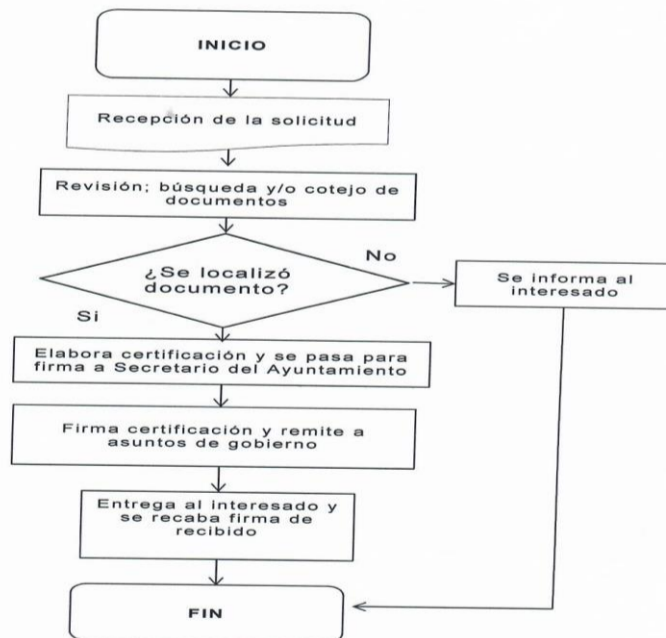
INICIO

Recepción de la solicitud

Revisión; búsqueda y/o cotejo de documentos

¿Se localizó documento?

No

Se informa al interesado

Si

Elabora certificación y se pasa para firma a Secretario del Ayuntamiento

Firma certificación y remite a asuntos de gobierno

Entrega al interesado y se recaba firma de recibido

FIN